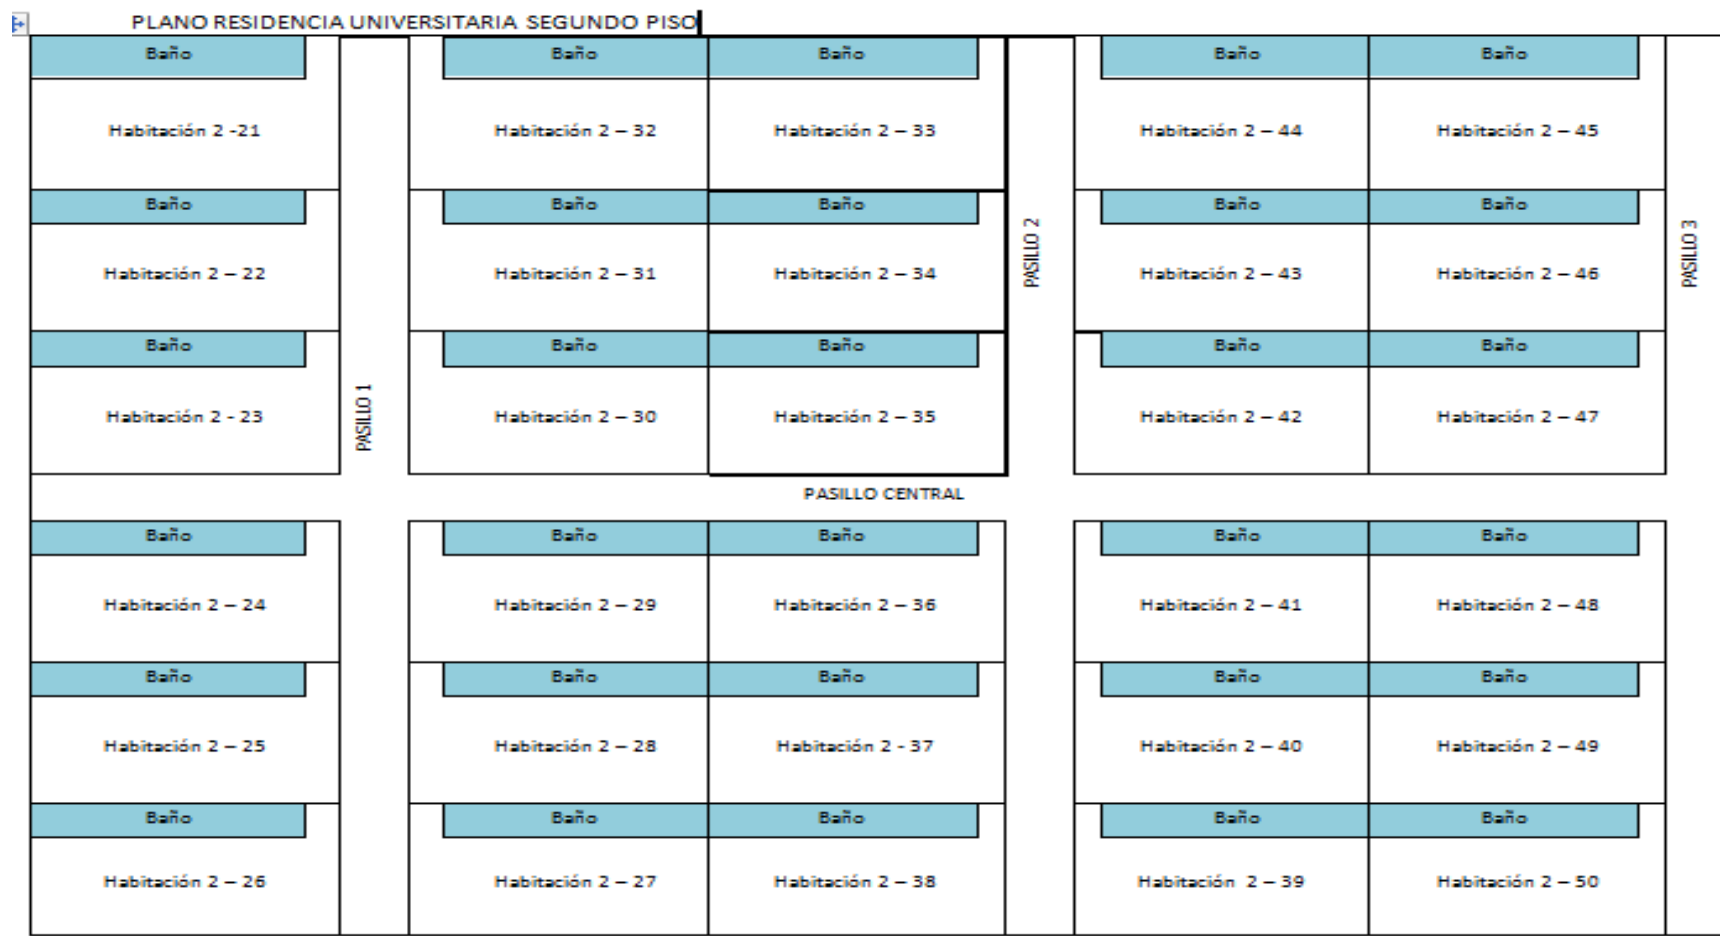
PLANO RESIDENCIA UNIVERSITARIA SEGUNDO PISO

Baño
Habitación 2 -21
Baño
Habitación 2 – 22
Baño
Habitación 2 - 23

PASILLO 1

Baño
Habitación 2 – 32
Baño
Habitación 2 – 33
Baño
Habitación 2 – 31
Baño
Habitación 2 – 34
Baño
Habitación 2 – 30
Baño
Habitación 2 – 35

PASILLO 2

Baño
Habitación 2 – 44
Baño
Habitación 2 – 45
Baño
Habitación 2 – 43
Baño
Habitación 2 – 46
Baño
Habitación 2 – 42
Baño
Habitación 2 – 47

PASILLO 3

PASILLO CENTRAL

Baño
Habitación 2 – 24
Baño
Habitación 2 – 25
Baño
Habitación 2 – 26

Baño
Habitación 2 – 29
Baño
Habitación 2 – 36
Baño
Habitación 2 – 28
Baño
Habitación 2 - 37
Baño
Habitación 2 – 27
Baño
Habitación 2 – 38

Baño
Habitación 2 – 41
Baño
Habitación 2 – 48
Baño
Habitación 2 – 40
Baño
Habitación 2 – 49
Baño
Habitación 2 – 39
Baño
Habitación 2 – 50